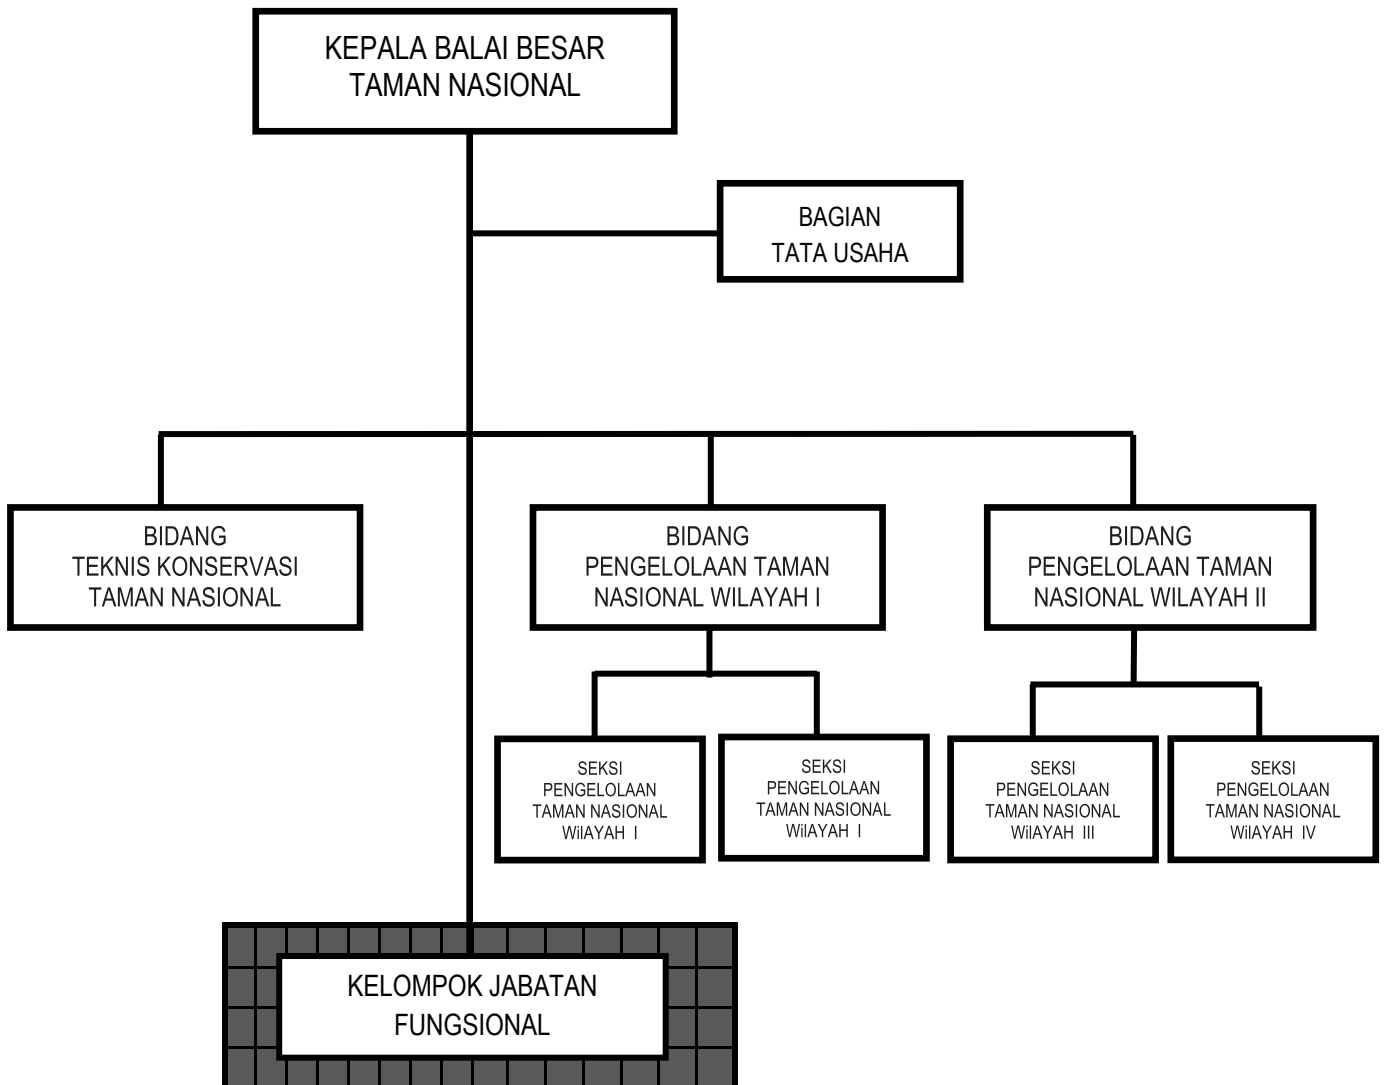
KEPALA BALAI BESAR
TAMAN NASIONAL

BAGIAN
TATA USAHA

BIDANG
TEKNIS KONSERVASI
TAMAN NASIONAL

BIDANG
PENGELOLAAN TAMAN
NASIONAL WILAYAH I

BIDANG
PENGELOLAAN TAMAN
NASIONAL WILAYAH II

SEKSI
PENGELOLAAN
TAMAN NASIONAL
WilAYAH I

SEKSI
PENGELOLAAN
TAMAN NASIONAL
WilAYAH I

SEKSI
PENGELOLAAN
TAMAN NASIONAL
WilAYAH III

SEKSI
PENGELOLAAN
TAMAN NASIONAL
WilAYAH IV

KELOMPOK JABATAN
FUNGSIONAL